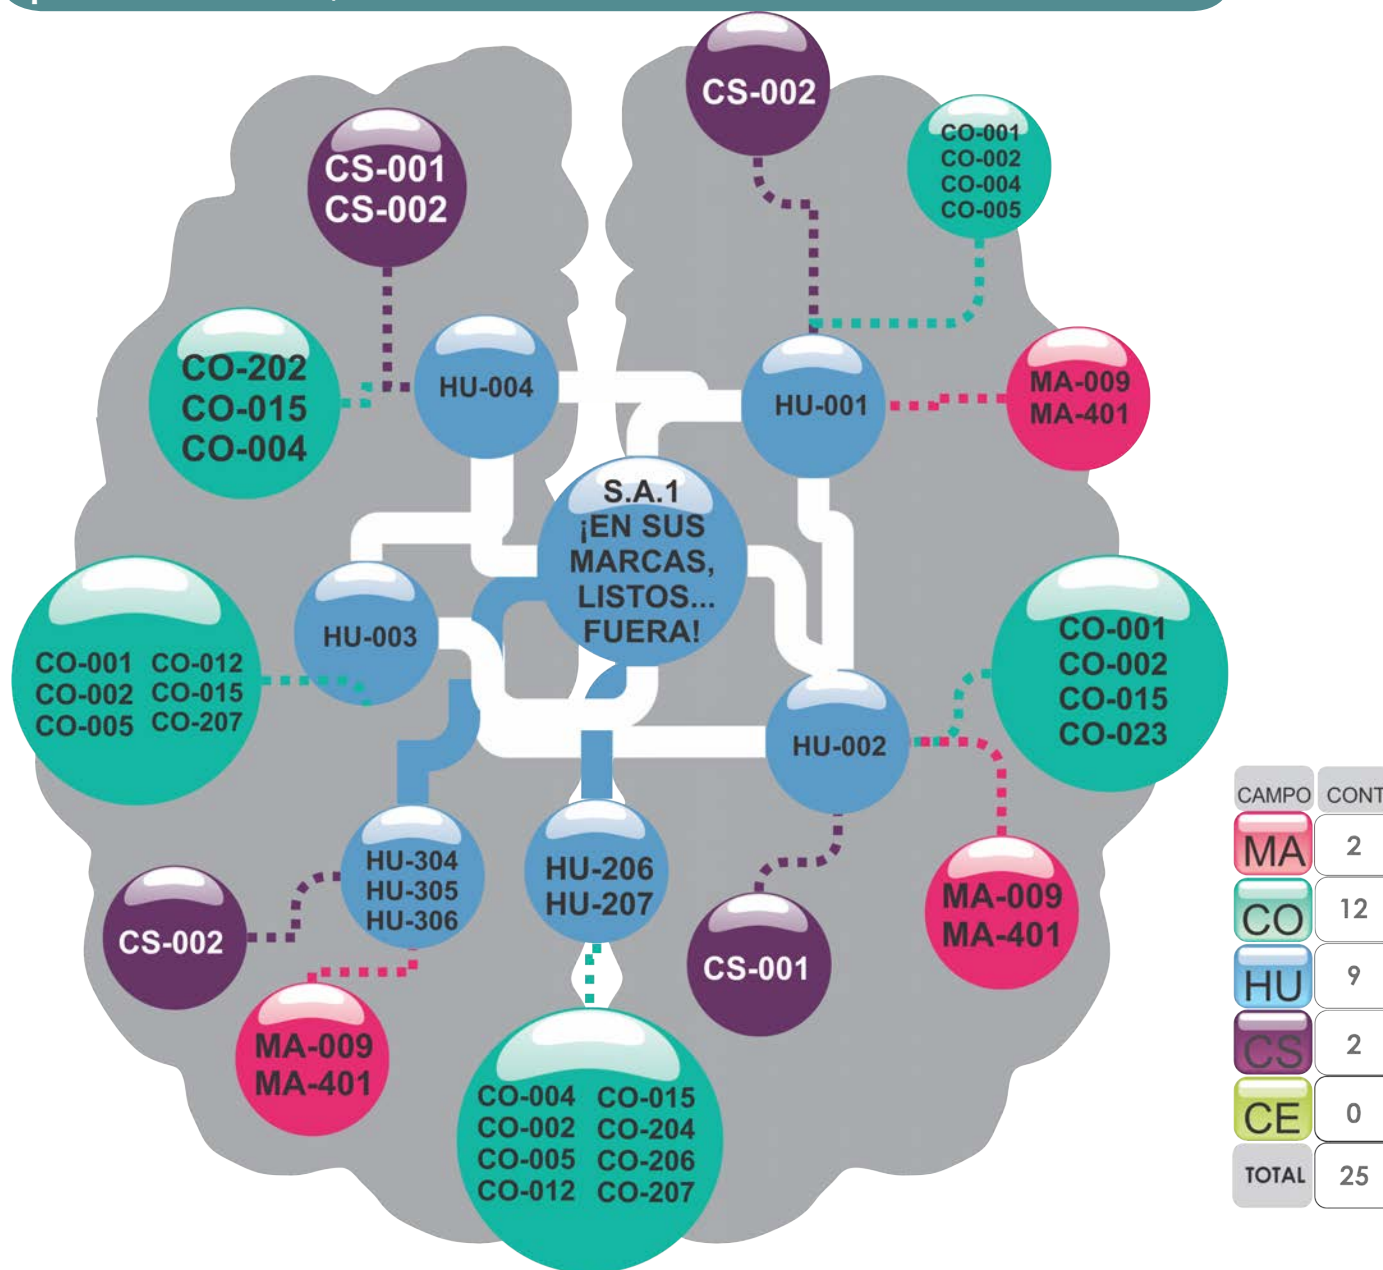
CS-002

CS-001
CS-002

CO-001
CO-002
CO-004
CO-005

CO-202
CO-015
CO-004

HU-004

HU-001

MA-009
MA-401

S.A.1
¡EN SUS MARCAS, LISTOS... FUERA!

HU-003

CO-001 CO-012
CO-002 CO-015
CO-005 CO-207

CO-001
CO-002
CO-015
CO-023

HU-002

HU-304
HU-305
HU-306

HU-206
HU-207

CS-002

CS-001

MA-009
MA-401

MA-009
MA-401

CO-004 CO-015
CO-002 CO-204
CO-005 CO-206
CO-012 CO-207

| CAMPO | CONT |
|---|---|
| MA | 2 |
| CO | 12 |
| HU | 9 |
| CS | 2 |
| CE | 0 |
| TOTAL | 25 |